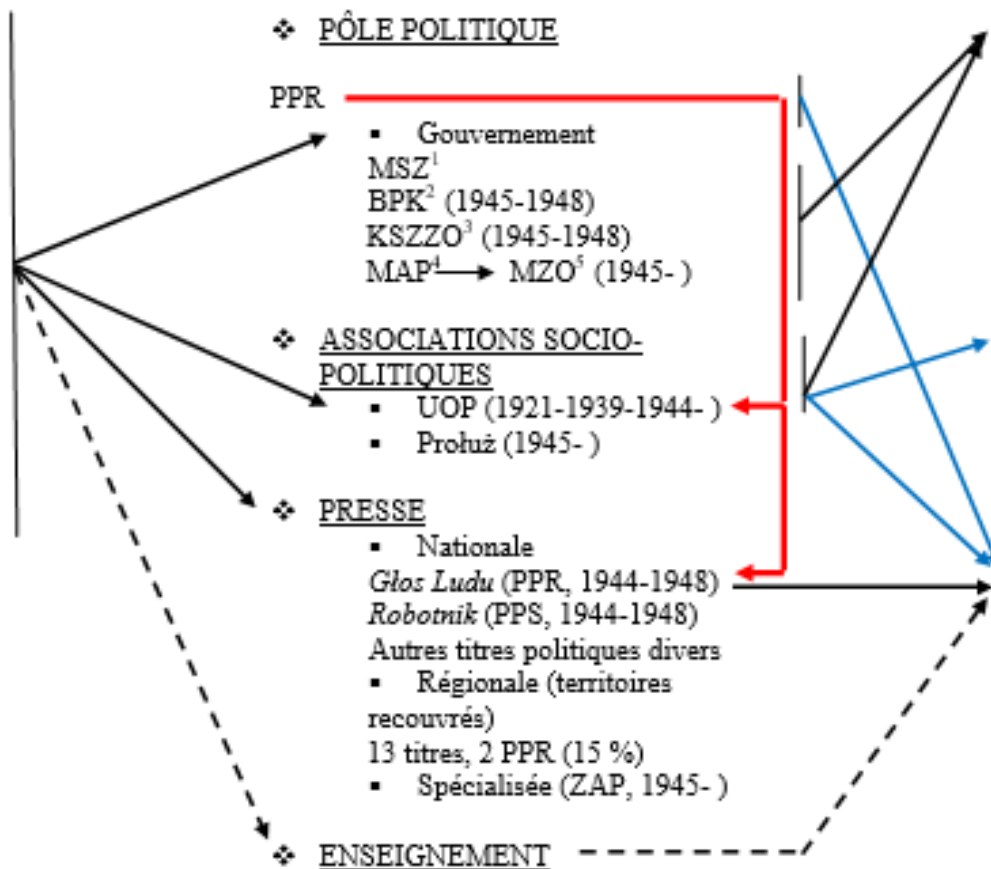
❖ PÔLE POLITIQUE

PPR

▪ Gouvernement
MSZ$^1$
BPK$^2$ (1945-1948)
KSZZO$^3$ (1945-1948)
MAP$^4$ → MZO$^5$ (1945- )

❖ ASSOCIATIONS SOCIO-POLITIQUES
▪ UOP (1921-1939-1944- )
▪ Prołuż (1945- )

❖ PRESSE
▪ Nationale
*Głos Ludu* (PPR, 1944-1948)
*Robotnik* (PPS, 1944-1948)
Autres titres politiques divers
▪ Régionale (territoires recouvrés)
13 titres, 2 PPR (15 %)
▪ Spécialisée (ZAP, 1945- )

❖ ENSEIGNEMENT